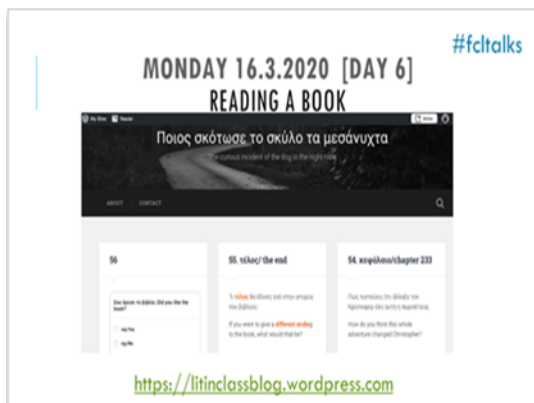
#fcltalks

MONDAY 16.3.2020 [DAY 6]
READING A BOOK

My Site Reader Write

Ποιος σκότωσε το σκύλο τα μεσάνυχτα

the curious incident of the dog in the night-time

ABOUT CONTACT

56

55. τέλος/ the end

54. κεφάλαιο/chapter 233

Σου άρεσε το βιβλίο; Did you like the book?

Yes

No

Τι τέλος θα έδινες στην ιστορία του βιβλίου;

If you were to give a different ending to the book, what would that be?

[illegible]

How do you think this whole adventure changed Christopher?

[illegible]

https://litinclassblog.wordpress.com